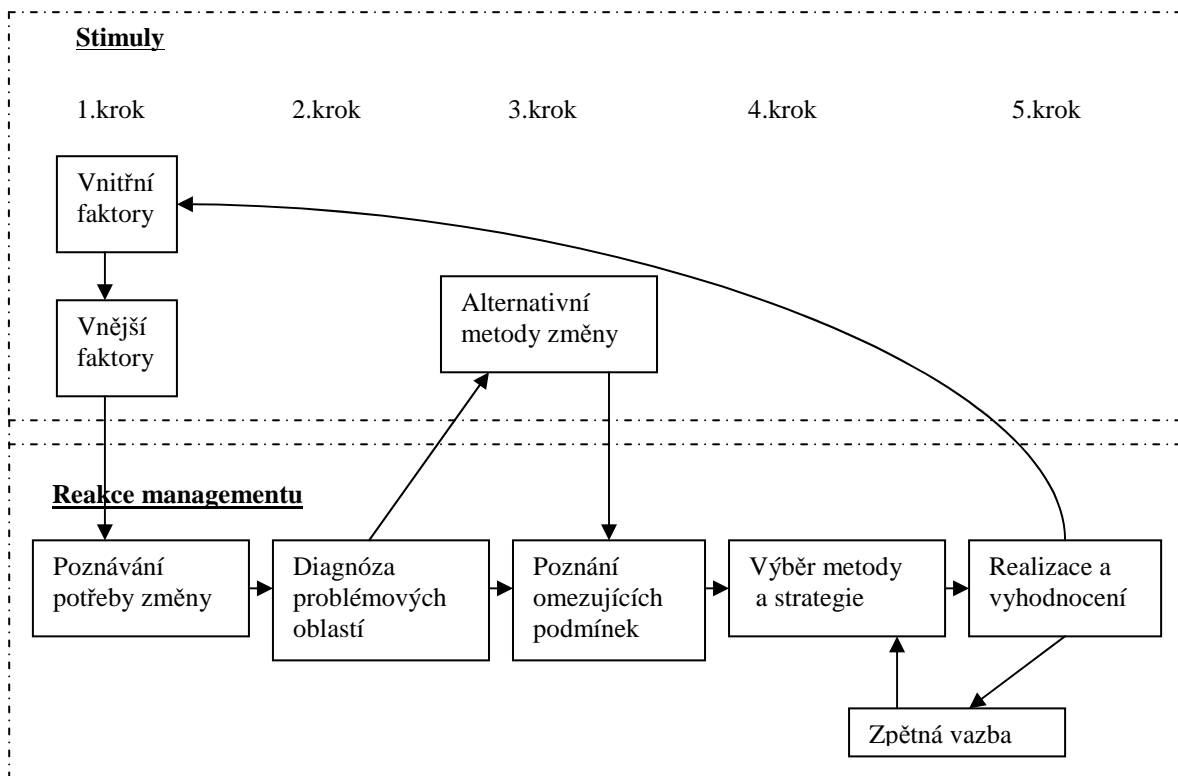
Stimuly

1.krok 2.krok 3.krok 4.krok 5.krok

Vnitřní faktory

Vnější faktory

Alternativní metody změny

Reakce managementu

Poznávání potřeby změny

Diagnóza problémových oblastí

Poznání omezujících podmínek

Výběr metody a strategie

Realizace a vyhodnocení

Zpětná vazba